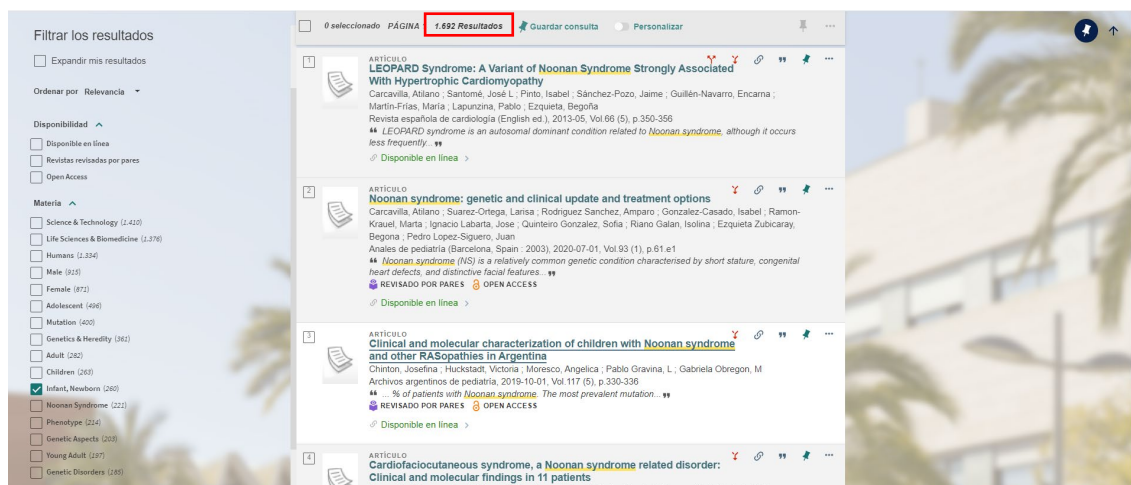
Filtrar los resultados

Expandir mis resultados

Ordenar por Relevancia

Disponibilidad

Disponible en línea

Revistas revisadas por pares

Open Access

Materia

Science & Technology (2.410)

Life Sciences & Biomedicine (1.376)

Humans (1.334)

Male (915)

Female (871)

Adolescent (496)

Mutation (400)

Genetics & Heredity (362)

Adult (282)

Children (263)

Infant, Newborn (260)

Noonan Syndrome (221)

Phenotype (214)

Genetic Aspects (203)

Young Adult (197)

Genetic Disorders (185)

0 seleccionado PÁGINA 1.692 Resultados Guardar consulta Personalizar

1
ARTÍCULO
LEOPARD Syndrome: A Variant of Noonan Syndrome Strongly Associated With Hypertrophic Cardiomyopathy
Carcavilla, Atilano ; Santomé, José L ; Pinto, Isabel ; Sánchez-Pozo, Jaime ; Guillén-Navarro, Encarna ; Martín-Frías, María ; Lapunzina, Pablo ; Ezquieta, Begoña
Revista española de cardiología (English ed.), 2013-05, Vol.66 (5), p.350-356
LEOPARD syndrome is an autosomal dominant condition related to Noonan syndrome, although it occurs less frequently...
Disponible en línea

2
ARTÍCULO
Noonan syndrome: genetic and clinical update and treatment options
Carcavilla, Atilano ; Suarez-Ortega, Larisa ; Rodriguez Sanchez, Amparo ; Gonzalez-Casado, Isabel ; Ramon-Krauel, Marta ; Ignacio Labarta, Jose ; Quinteiro Gonzalez, Sofia ; Riano Galan, Isolina ; Ezquieta Zubicaray, Begona ; Pedro Lopez-Siguero, Juan
Anales de pediatría (Barcelona, Spain : 2003), 2020-07-01, Vol.93 (1), p.61.e1
Noonan syndrome (NS) is a relatively common genetic condition characterised by short stature, congenital heart defects, and distinctive facial features...
REVISADO POR PARES OPEN ACCESS
Disponible en línea

3
ARTÍCULO
Clinical and molecular characterization of children with Noonan syndrome and other RASopathies in Argentina
Chinton, Josefina ; Huckstadt, Victoria ; Moresco, Angelica ; Pablo Gravina, L ; Gabriela Obregon, M
Archivos argentinos de pediatría, 2019-10-01, Vol.117 (5), p.330-336
... % of patients with Noonan syndrome. The most prevalent mutation...
REVISADO POR PARES OPEN ACCESS
Disponible en línea

4
ARTÍCULO
Cardiofaciocutaneous syndrome, a Noonan syndrome related disorder: Clinical and molecular findings in 11 patients